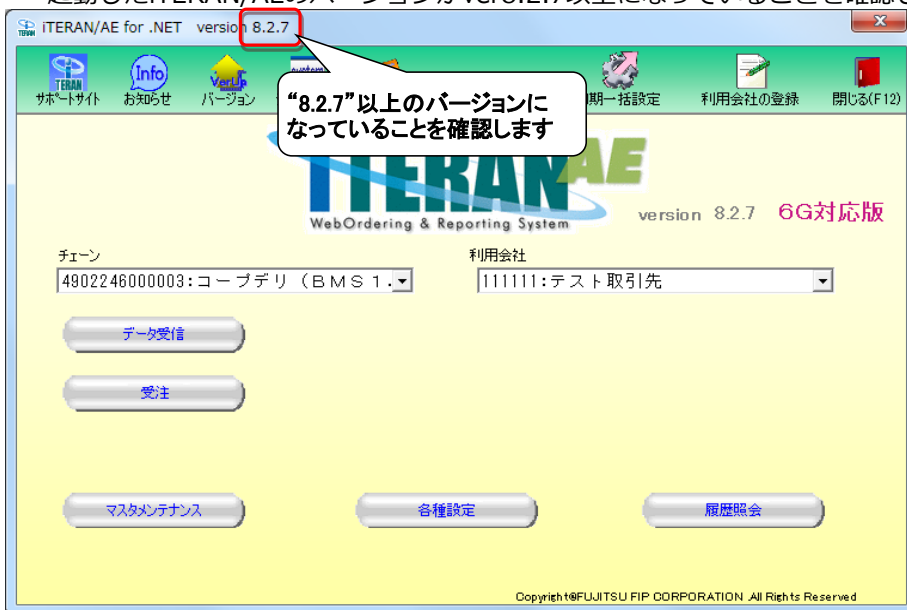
iTERAN/AE for .NET version 8.2.7

サポートサイト
お知らせ
バージョン
期一括設定
利用会社の登録
閉じる(F12)

"8.2.7"以上のバージョンになっていることを確認します

ITERAN AE
WebOrdering & Reporting System
version 8.2.7 6G対応版

チェーン
4902246000003:コープデリ（ＢＭＳ１.
利用会社
111111:テスト取引先

データ受信
受注
マスタメンテナンス
各種設定
履歴照会

Copyright©FUJITSU FIP CORPORATION .All Rights Reserved